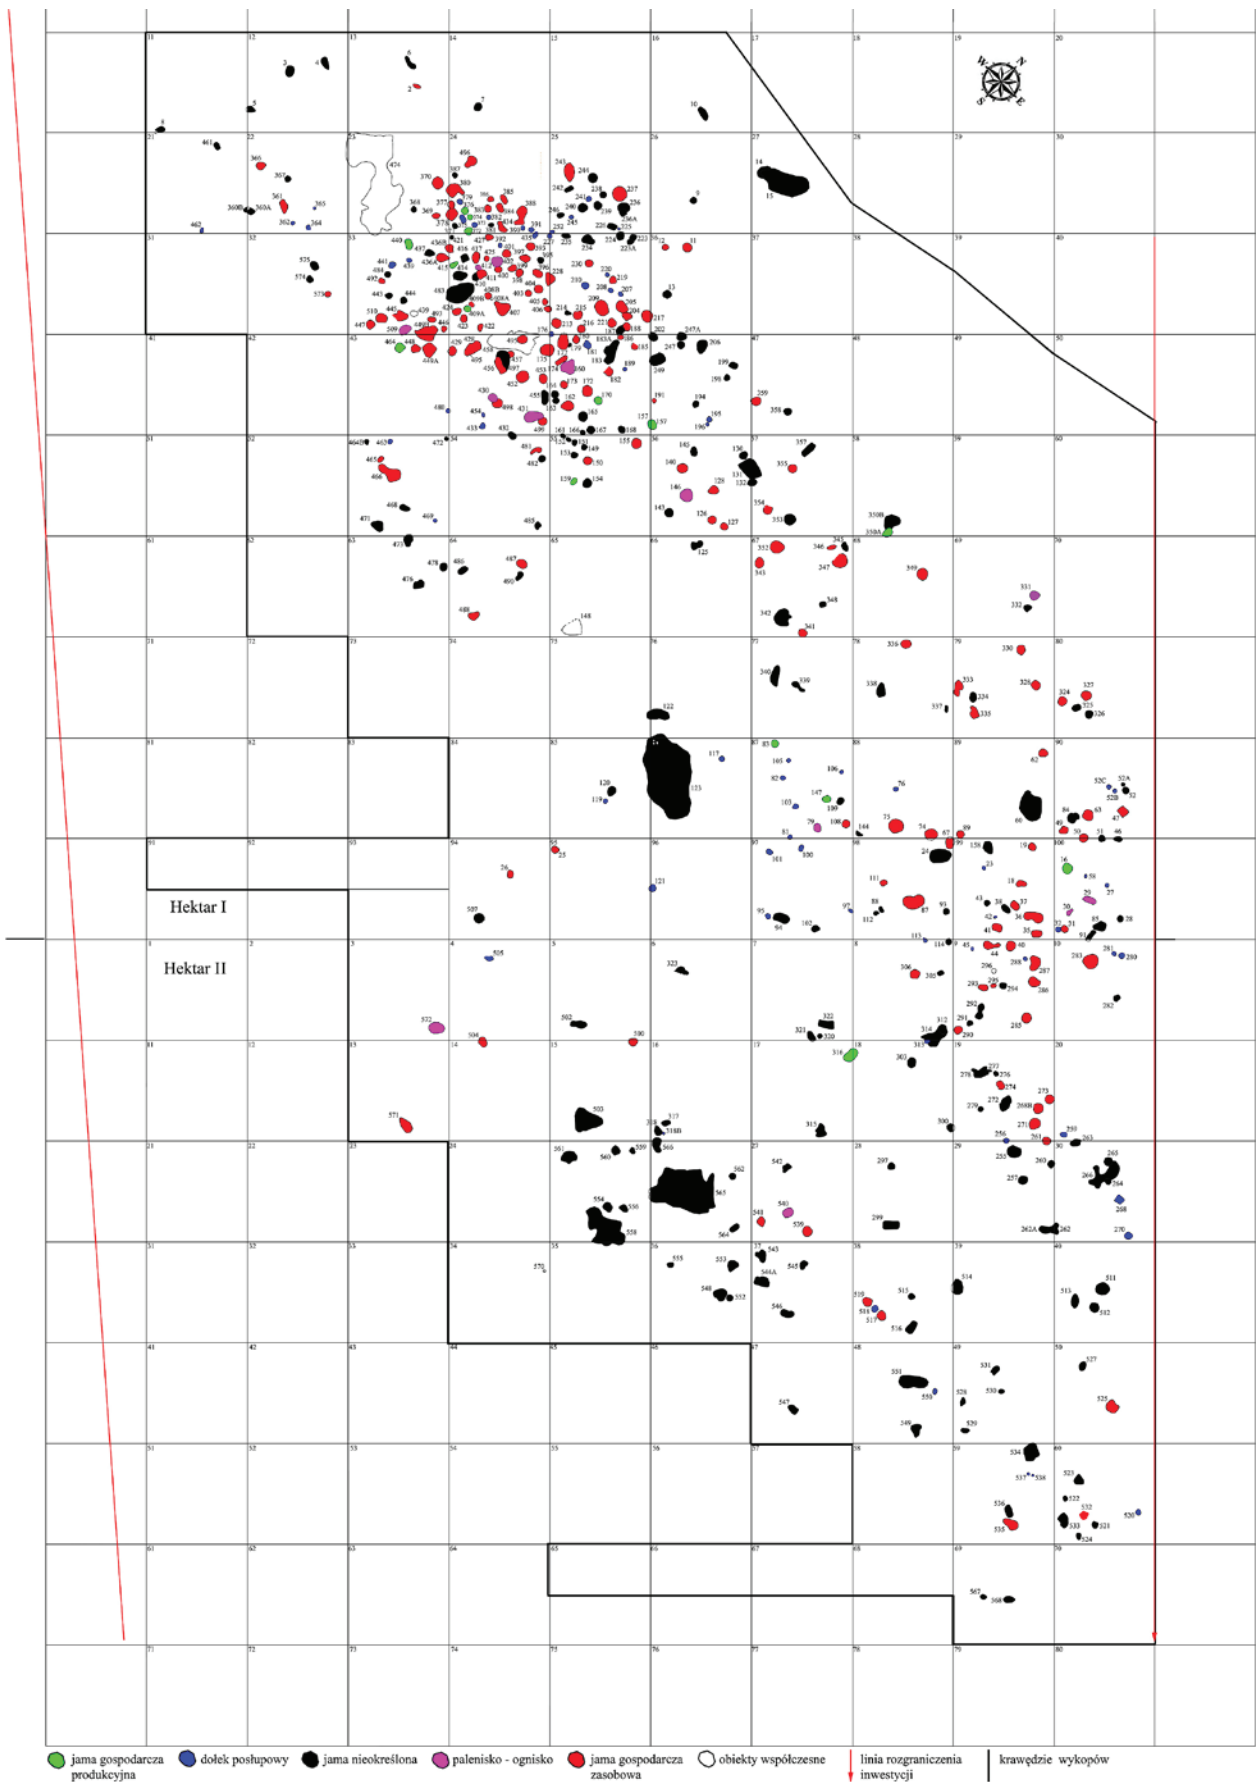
Hektar I

Hektar II

jama gospodarcza produkcyjna

dołek posłupowy

jama nieokreślona

palenisko - ognisko

jama gospodarcza zasobowa

obiekty współczesne

linia rozgraniczenia inwestycji

krawędzie wykopów